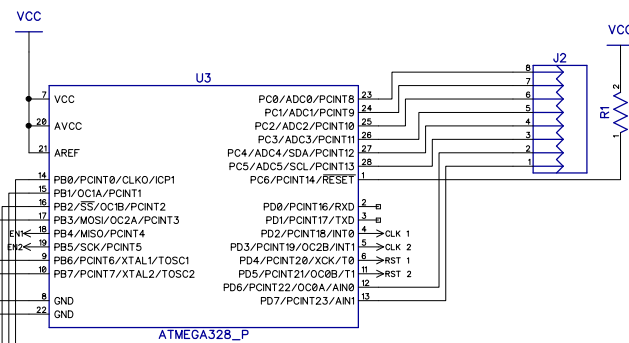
VCC

VCC

U3

J2

R1

2

1

7 VCC

20 AVCC

21 AREF

14 PB0/PCINT0/CLKO/ICP1

15 PB1/OC1A/PCINT1

16 PB2/$\overline{SS}$/OC1B/PCINT2

17 PB3/MOSI/OC2A/PCINT3

EN1 18 PB4/MISO/PCINT4

EN2 19 PB5/SCK/PCINT5

9 PB6/PCINT6/XTAL1/TOSC1

10 PB7/PCINT7/XTAL2/TOSC2

8 GND

22 GND

PC0/ADC0/PCINT8 23

PC1/ADC1/PCINT9 24

PC2/ADC2/PCINT10 25

PC3/ADC3/PCINT11 26

PC4/ADC4/SDA/PCINT12 27

PC5/ADC5/SCL/PCINT13 28

PC6/PCINT14/$\overline{RESET}$ 1

PD0/PCINT16/RXD 2

PD1/PCINT17/TXD 3

PD2/PCINT18/INT0 4 CLK 1

PD3/PCINT19/OC2B/INT1 5 CLK 2

PD4/PCINT20/XCK/T0 6 RST 1

PD5/PCINT21/OC0B/T1 11 RST 2

PD6/PCINT22/OC0A/AIN0 12

PD7/PCINT23/AIN1 13

8
7
6
5
4
3
2
1

ATMEGA328_P